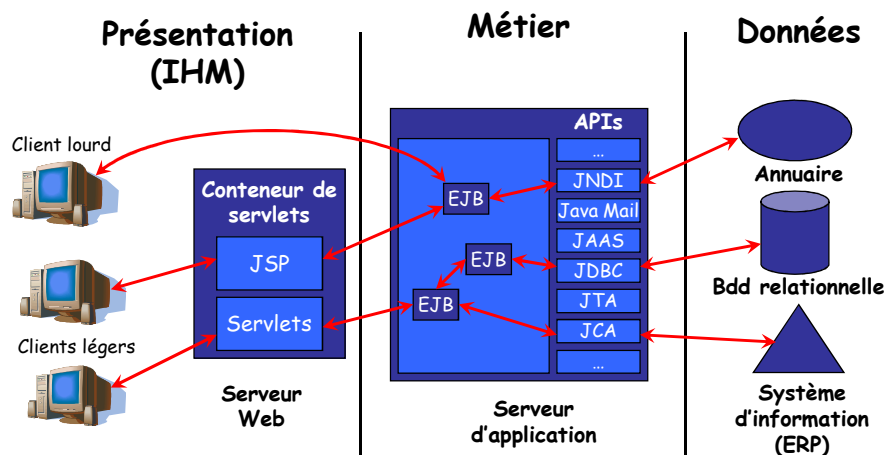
Présentation (IHM)

Métier

Données

Client lourd

Clients légers

Conteneur de servlets

JSP

Servlets

Serveur Web

APIs

...

JNDI

Java Mail

JAAS

JDBC

JTA

JCA

...

EJB

EJB

EJB

Serveur d'application

Annuaire

Bdd relationnelle

Système d'information (ERP)